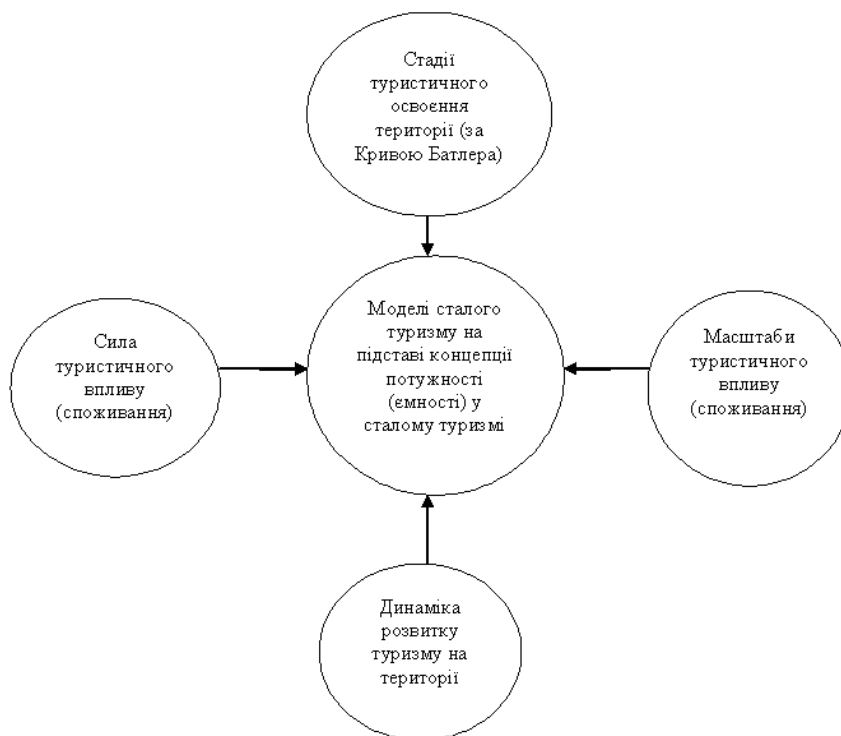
Стадії туристичного освоєння території (за Кривою Батлера)

Сила туристичного впливу (споживання)

Моделі сталого туризму на підставі концепції потужності (ємності) у сталому туризмі

Масштаби туристичного впливу (споживання)

Динаміка розвитку туризму на території